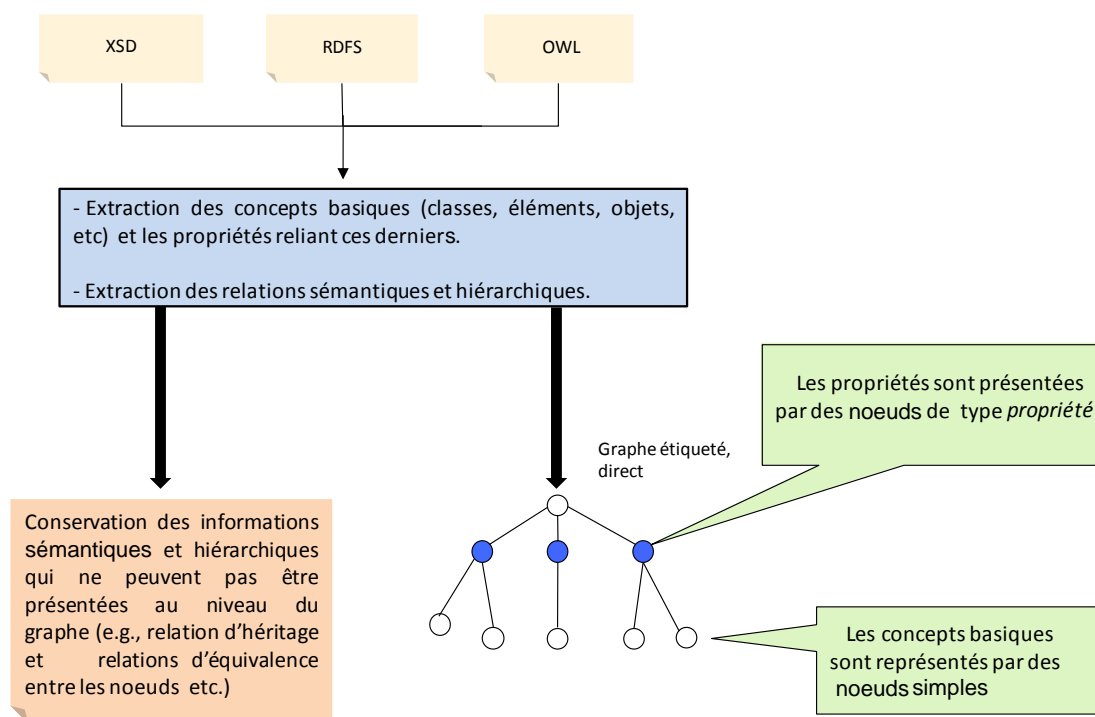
XSD

RDFS

OWL

- Extraction des concepts basiques (classes, éléments, objets, etc) et les propriétés reliant ces derniers.

- Extraction des relations sémantiques et hiérarchiques.

Les propriétés sont présentées par des noeuds de type *propriété*

Graphe étiqueté, direct

Conservation des informations sémantiques et hiérarchiques qui ne peuvent pas être présentées au niveau du graphe (e.g., relation d'héritage et relations d'équivalence entre les noeuds etc.)

Les concepts basiques sont représentés par des noeuds simples